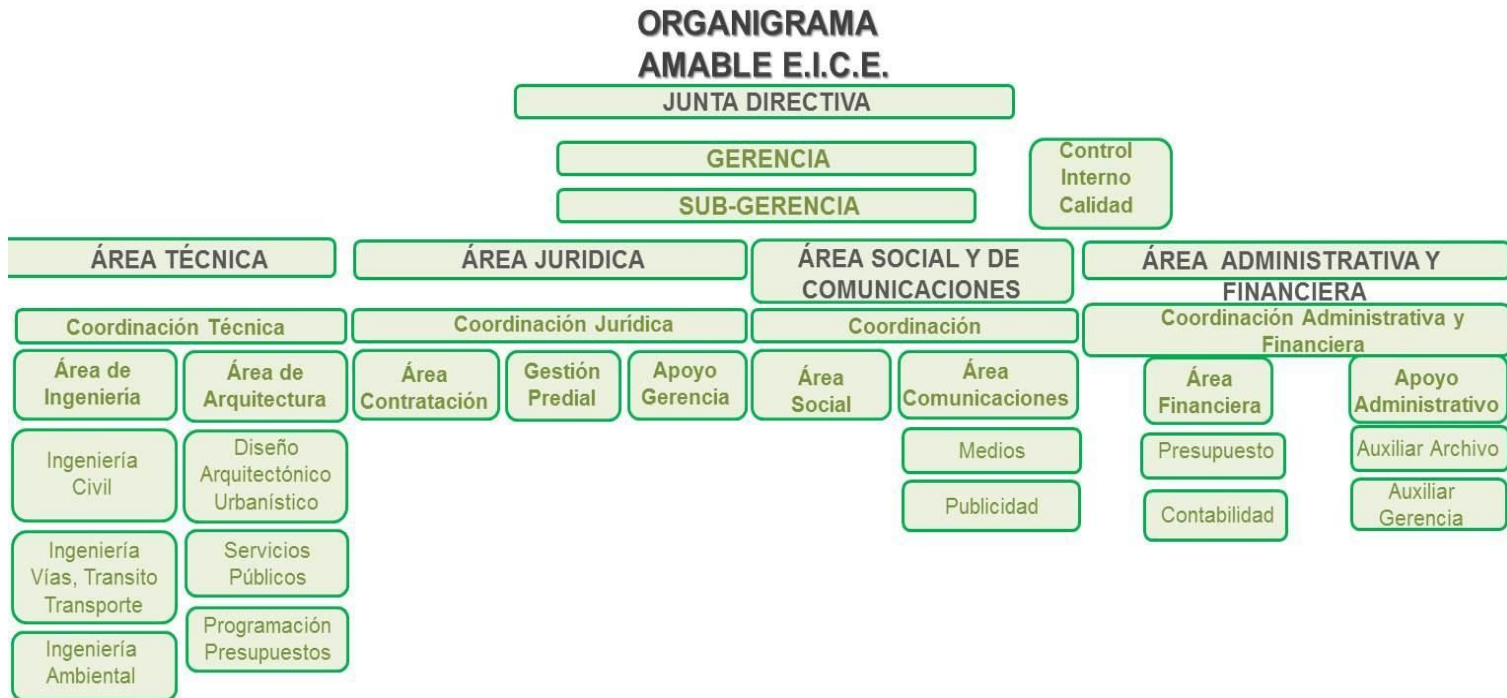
ORGANIGRAMA
AMABLE E.I.C.E.

JUNTA DIRECTIVA

GERENCIA

SUB-GERENCIA

Control Interno Calidad

ÁREA TÉCNICA

ÁREA JURIDICA

ÁREA SOCIAL Y DE COMUNICACIONES

ÁREA ADMINISTRATIVA Y FINANCIERA

Coordinación Técnica

Coordinación Jurídica

Coordinación

Coordinación Administrativa y Financiera

Área de Ingeniería

Área de Arquitectura

Área Contratación

Gestión Predial

Apoyo Gerencia

Área Social

Área Comunicaciones

Área Financiera

Apoyo Administrativo

Ingeniería Civil

Diseño Arquitectónico Urbanístico

Medios

Presupuesto

Auxiliar Archivo

Ingeniería Vías, Transito Transporte

Servicios Públicos

Publicidad

Contabilidad

Auxiliar Gerencia

Ingeniería Ambiental

Programación Presupuestos